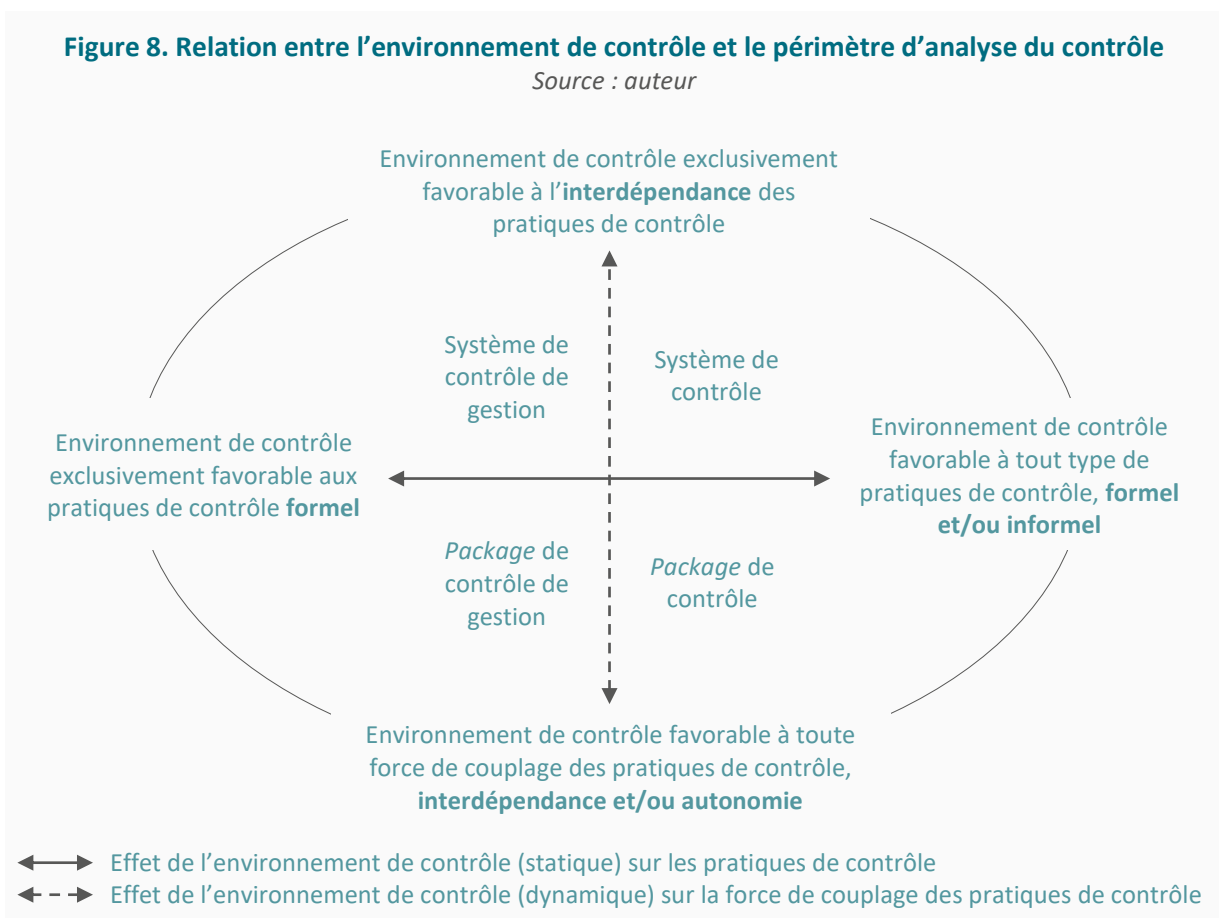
Figure 8. Relation entre l'environnement de contrôle et le périmètre d'analyse du contrôle
Source : auteur

Environnement de contrôle exclusivement favorable à l'interdépendance des pratiques de contrôle

Système de contrôle de gestion

Système de contrôle

Environnement de contrôle exclusivement favorable aux pratiques de contrôle formel

Environnement de contrôle favorable à tout type de pratiques de contrôle, formel et/ou informel

Package de contrôle de gestion

Package de contrôle

Environnement de contrôle favorable à toute force de couplage des pratiques de contrôle, interdépendance et/ou autonomie

Effet de l'environnement de contrôle (statique) sur les pratiques de contrôle
Effet de l'environnement de contrôle (dynamique) sur la force de couplage des pratiques de contrôle